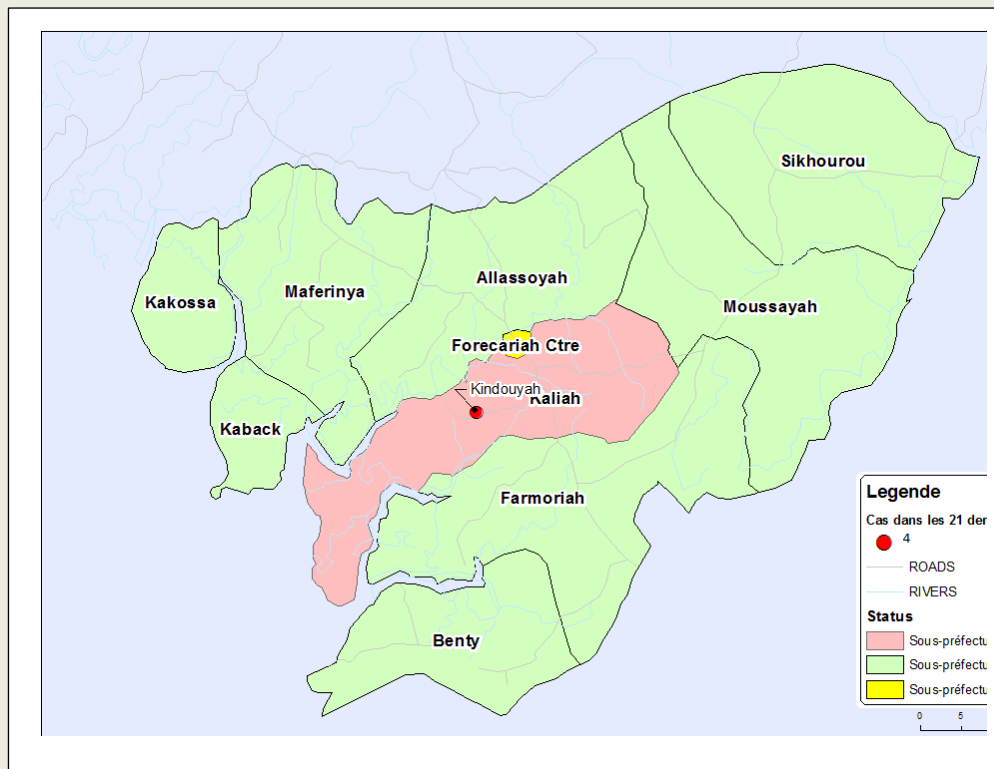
Sikhourou

Allassoyah

Moussayah

Kakossa

Maferinya

Forecariah Ctre

Kindouyah

Kaliah

Kaback

Farmoriah

Benty

Legende

Cas dans les 21 der

4

ROADS

RIVERS

Status

Sous-préfectu

Sous-préfectu

Sous-préfectu

0 5